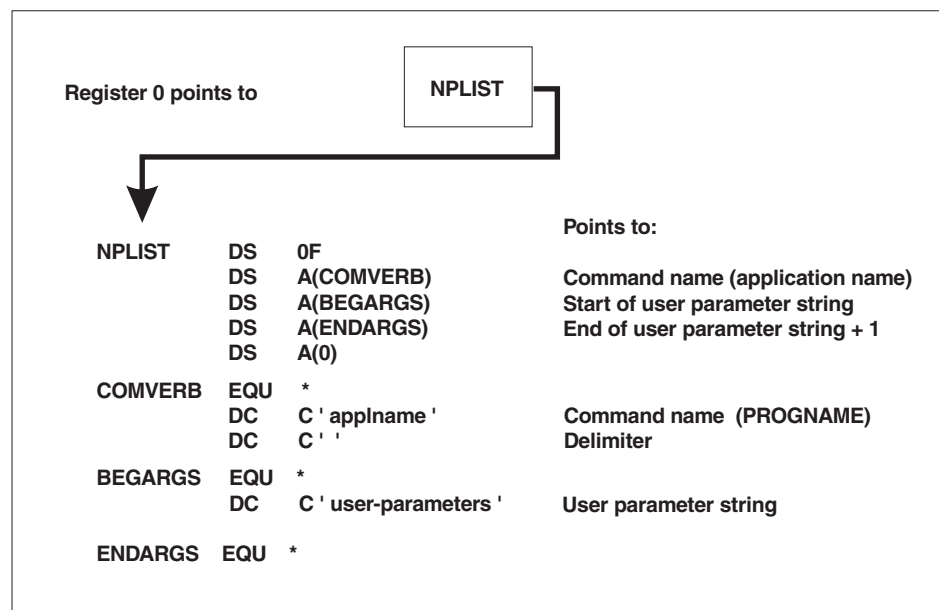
Register 0 points to

NPLIST

Points to:

| | | | |
|---|---|---|---|
| NPLIST | DS | 0F | |
| | DS | A(COMVERB) | Command name (application name) |
| | DS | A(BEGARGS) | Start of user parameter string |
| | DS | A(ENDARGS) | End of user parameter string + 1 |
| | DS | A(0) | |
| COMVERB | EQU | * | |
| | DC | C ' applname ' | Command name (PROGNAME) |
| | DC | C ' ' | Delimiter |
| BEGARGS | EQU | * | |
| | DC | C ' user-parameters ' | User parameter string |
| ENDARGS | EQU | * | |